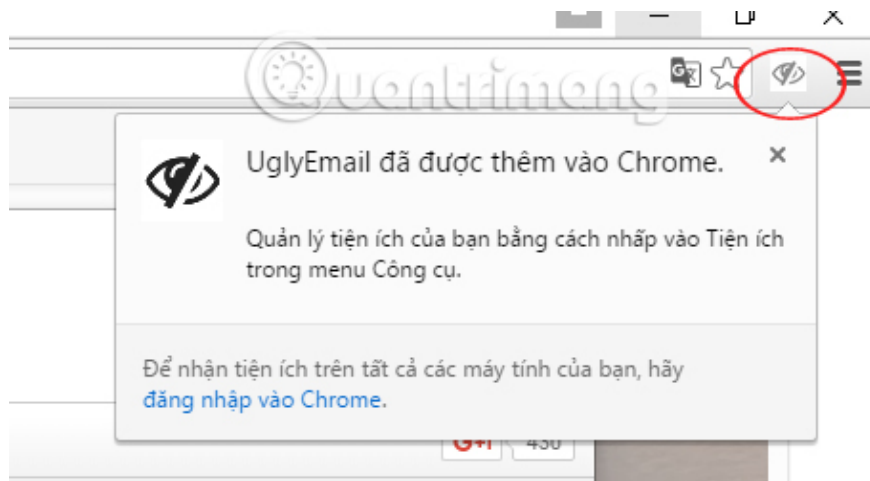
Quantrimang

UglyEmail đã được thêm vào Chrome.

×

Quản lý tiện ích của bạn bằng cách nhấp vào Tiện ích trong menu Công cụ.

Để nhận tiện ích trên tất cả các máy tính của bạn, hãy đăng nhập vào Chrome.

G+1 430